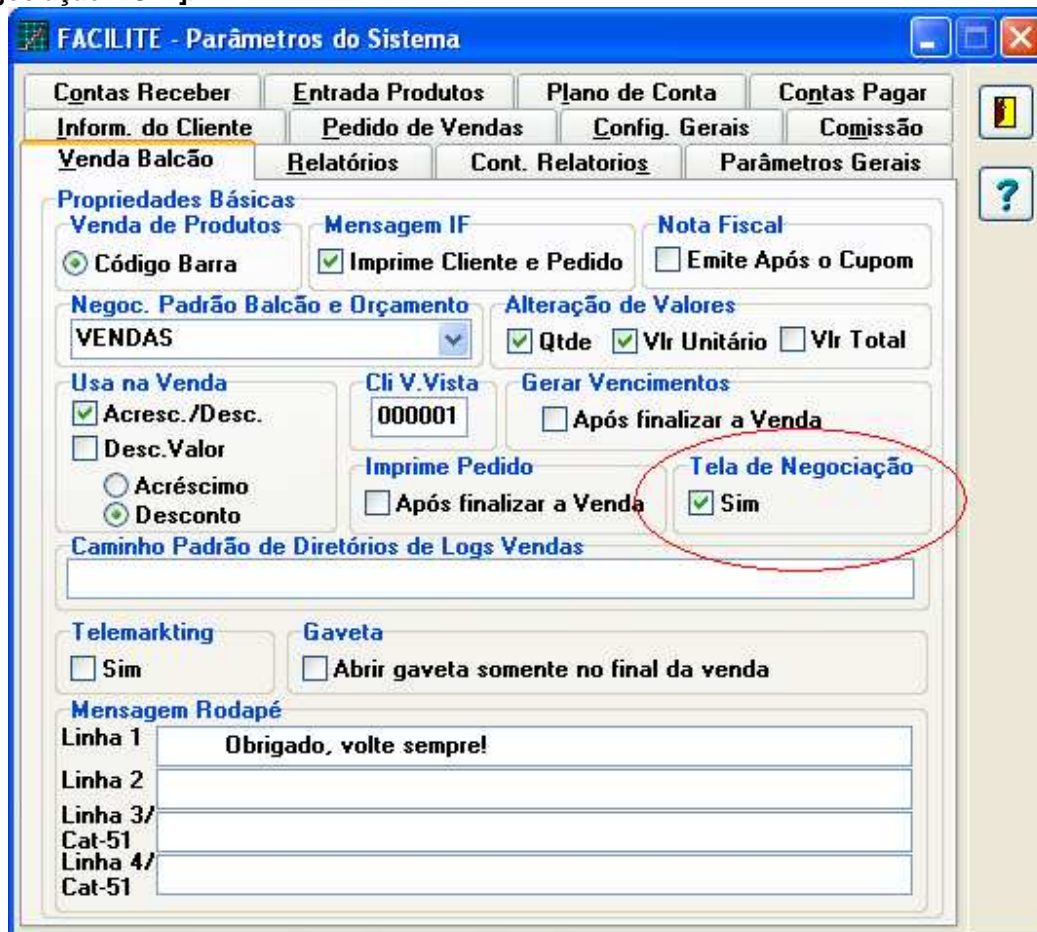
FACILITE - Parâmetros do Sistema

Contas Receber | Entrada Produtos | Plano de Conta | Contas Pagar
Inform. do Cliente | Pedido de Vendas | Config. Gerais | Comissão
Venda Balcão | Relatórios | Cont. Relatorios | Parâmetros Gerais

Propriedades Básicas
Venda de Produtos
Código Barra
Mensagem IF
Imprime Cliente e Pedido
Nota Fiscal
Emite Após o Cupom
Negoc. Padrão Balcão e Orçamento
VENDAS
Alteração de Valores
Qtde
Vlr Unitário
Vlr Total
Usa na Venda
Acresc./Desc.
Desc.Valor
Acréscimo
Desconto
Cli V.Vista
000001
Gerar Vencimentos
Após finalizar a Venda
Imprime Pedido
Após finalizar a Venda
Tela de Negociação
Sim
Caminho Padrão de Diretórios de Logs Vendas
Telemarkting
Sim
Gaveta
Abrir gaveta somente no final da venda
Mensagem Rodapé
Linha 1
Obrigado, volte sempre!
Linha 2
Linha 3/ Cat-51
Linha 4/ Cat-51
?